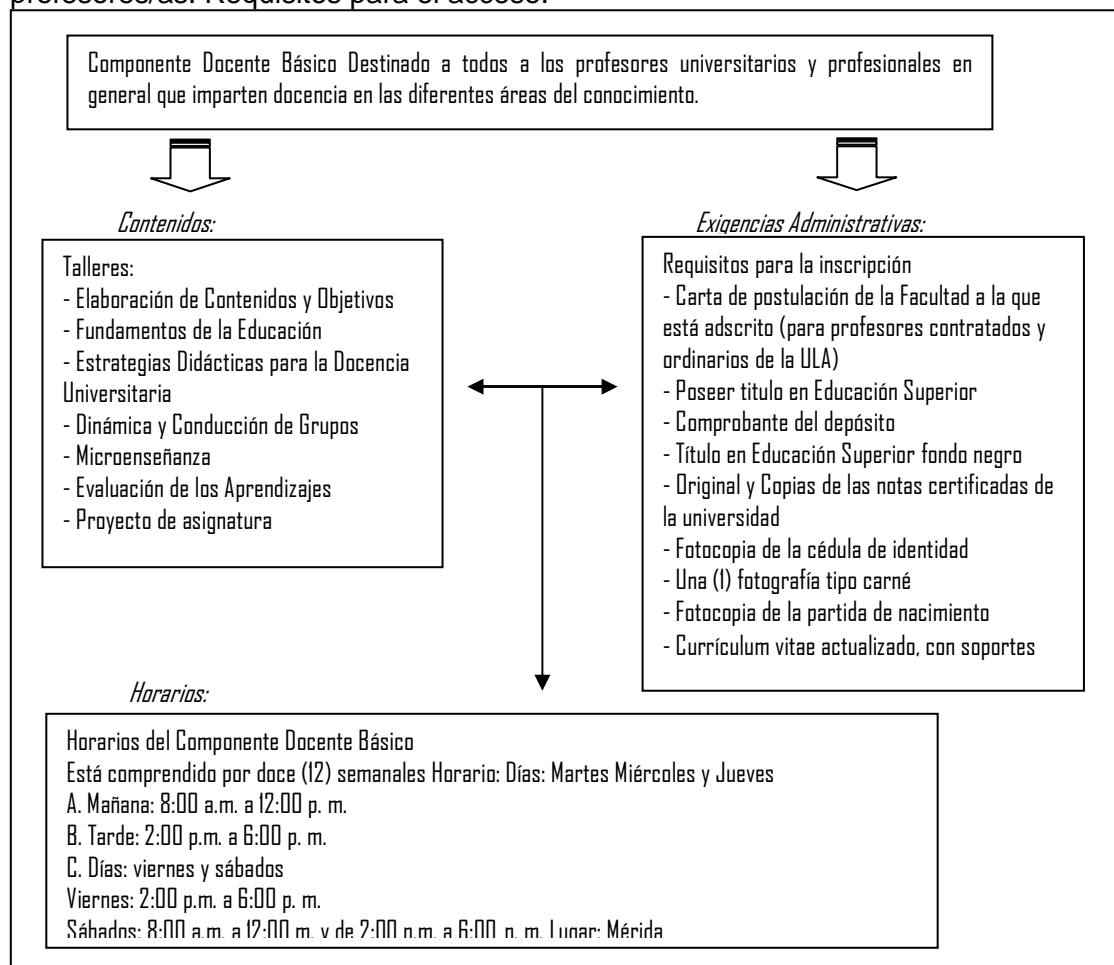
profesores/as. Requisitos para el acceso.

Componente Docente Básico Destinado a todos a los profesores universitarios y profesionales en general que imparten docencia en las diferentes áreas del conocimiento.

Contenidos:

Talleres:
- Elaboración de Contenidos y Objetivos
- Fundamentos de la Educación
- Estrategias Didácticas para la Docencia Universitaria
- Dinámica y Conducción de Grupos
- Microenseñanza
- Evaluación de los Aprendizajes
- Proyecto de asignatura

Exigencias Administrativas:

Requisitos para la inscripción
- Carta de postulación de la Facultad a la que está adscrito (para profesores contratados y ordinarios de la ULA)
- Poseer titulo en Educación Superior
- Comprobante del depósito
- Título en Educación Superior fondo negro
- Original y Copias de las notas certificadas de la universidad
- Fotocopia de la cédula de identidad
- Una (1) fotografía tipo carné
- Fotocopia de la partida de nacimiento
- Currículum vitae actualizado, con soportes

Horarios:

Horarios del Componente Docente Básico
Está comprendido por doce (12) semanales Horario: Días: Martes Miércoles y Jueves
A. Mañana: 8:00 a.m. a 12:00 p. m.
B. Tarde: 2:00 p.m. a 6:00 p. m.
C. Días: viernes y sábados
Viernes: 2:00 p.m. a 6:00 p. m.
Sábados: 8:00 a.m. a 12:00 m. y de 2:00 p.m. a 6:00 p. m. Lugar: Mérida